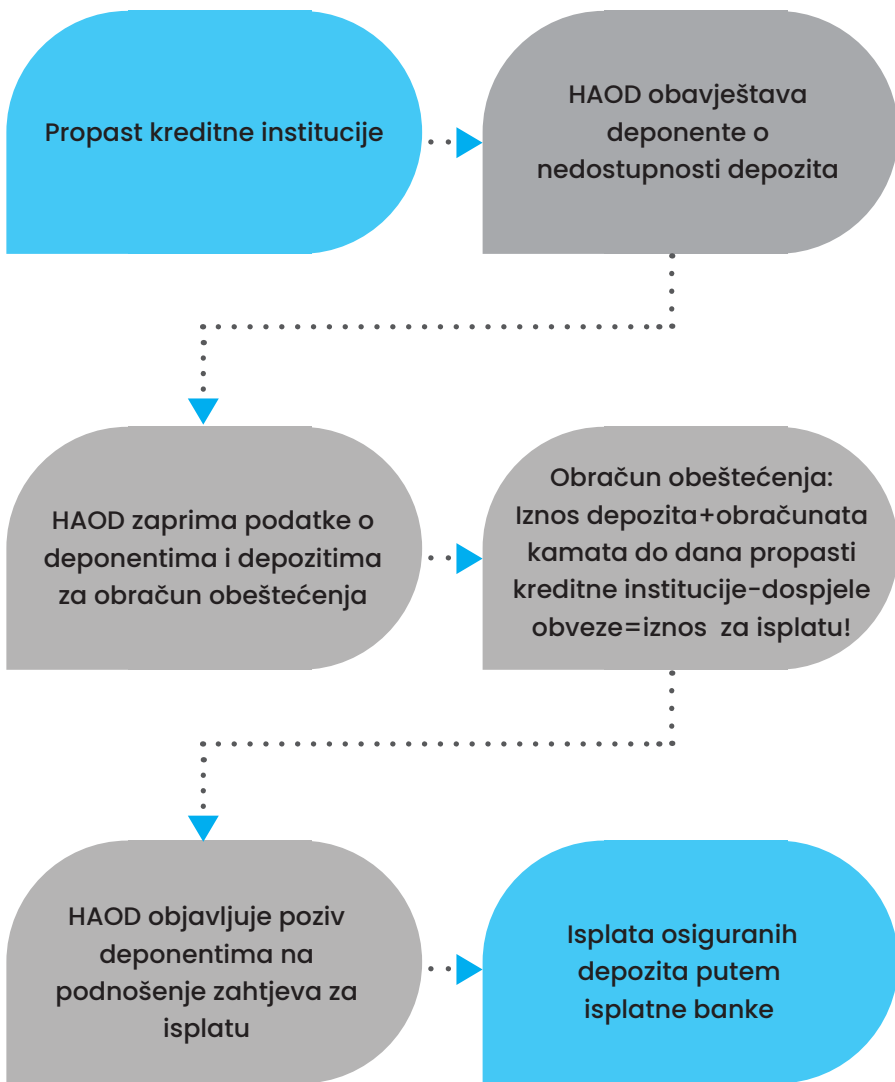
Propast kreditne institucije

HAOD obavještava deponente o nedostupnosti depozita

HAOD zaprima podatke o deponentima i depozitima za obračun obeštećenja

Obračun obeštećenja: Iznos depozita+obračunata kamata do dana propasti kreditne institucije-dospjele obveze=iznos za isplatu!

HAOD objavljuje poziv deponentima na podnošenje zahtjeva za isplatu

Isplata osiguranih depozita putem isplatne banke